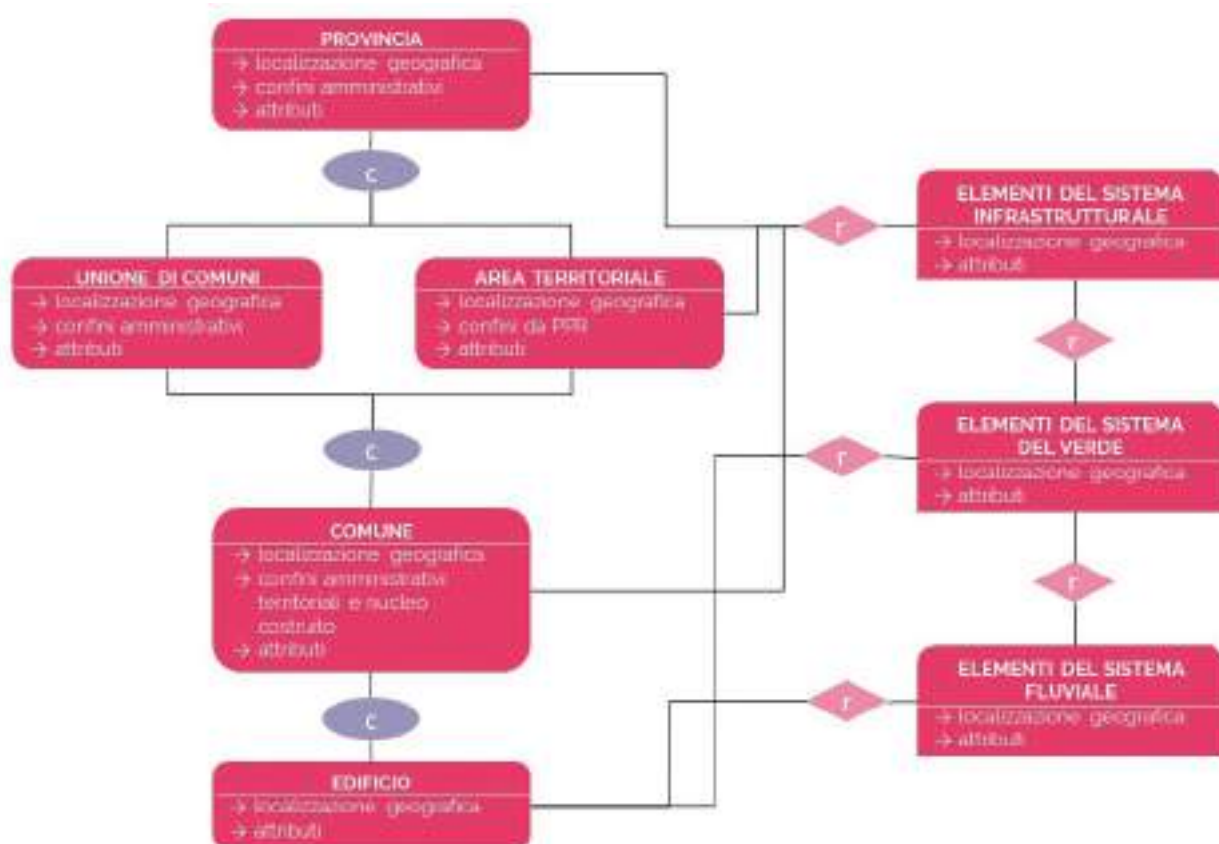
PROVINCIA
→ localizzazione geografica
→ confini amministrativi
→ attributi

c

UNIONE DI COMUNI
→ localizzazione geografica
→ confini amministrativi
→ attributi

AREA TERRITORIALE
→ localizzazione geografica
→ confini da PPR
→ attributi

c

COMUNE
→ localizzazione geografica
→ confini amministrativi territoriali e nucleo costruito
→ attributi

c

EDIFICIO
→ localizzazione geografica
→ attributi

r

ELEMENTI DEL SISTEMA INFRASTRUTTURALE
→ localizzazione geografica
→ attributi

r

r

ELEMENTI DEL SISTEMA DEL VERDE
→ localizzazione geografica
→ attributi

r

r

ELEMENTI DEL SISTEMA FLUVIALE
→ localizzazione geografica
→ attributi